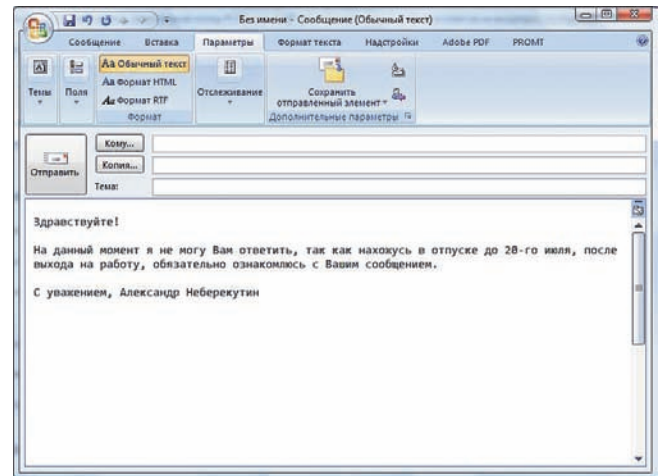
Без имени - Сообщение (Обычный текст)

Сообщение Вставка Параметры Формат текста Надстройки Adobe PDF PROMT

Темы Поля Аа Обычный текст Аа Формат HTML Аа Формат RTF Формат Отслеживание Сохранить отправленный элемент Дополнительные параметры

Отправить Кому... Копия... Тема:

Здравствуйте!

На данный момент я не могу Вам ответить, так как нахожусь в отпуске до 20-го июля, после выхода на работу, обязательно ознакомлюсь с Вашим сообщением.

С уважением, Александр Неберекутин